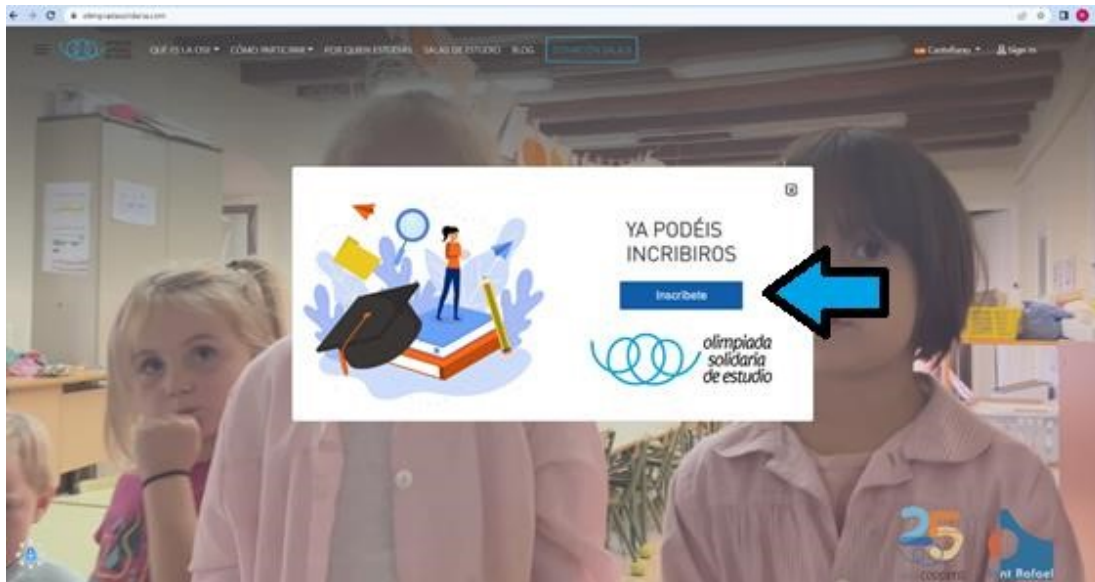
olimpiadasolidaria.com

QUÉ ES LA OSE ▾ CÓMO PARTICIPAR ▾ POR QUIÉN ESTUDIAS SALAS DE ESTUDIO BLOG ESTAR EN SALAS

Castellano ▾ Sign in

YA PODÉIS INCRIBIROS

Inscríbete

olimpiada solidaria de estudio

25

nt Rafael